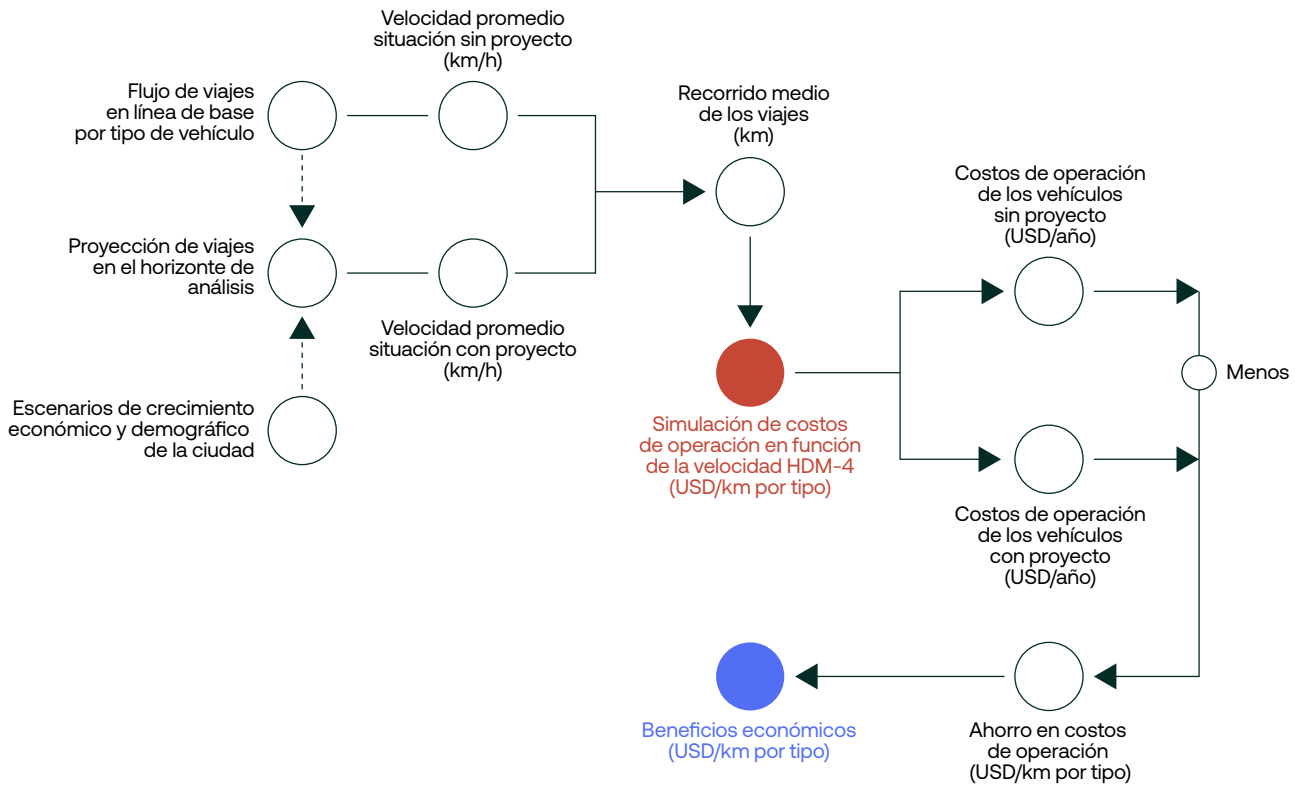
Velocidad promedio situación sin proyecto (km/h)

Flujo de viajes en línea de base por tipo de vehículo

Recorrido medio de los viajes (km)

Costos de operación de los vehículos sin proyecto (USD/año)

Proyección de viajes en el horizonte de análisis

Velocidad promedio situación con proyecto (km/h)

Menos

Escenarios de crecimiento económico y demográfico de la ciudad

Simulación de costos de operación en función de la velocidad HDM-4 (USD/km por tipo)

Costos de operación de los vehículos con proyecto (USD/año)

Beneficios económicos (USD/km por tipo)

Ahorro en costos de operación (USD/km por tipo)